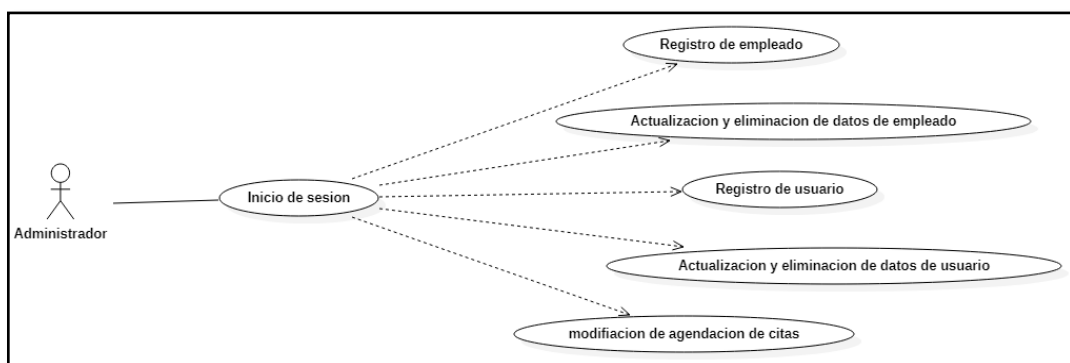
Registro de empleado

Actualizacion y eliminacion de datos de empleado

Administrador

Inicio de sesion

Registro de usuario

Actualizacion y eliminacion de datos de usuario

modifiacion de agendacion de citas